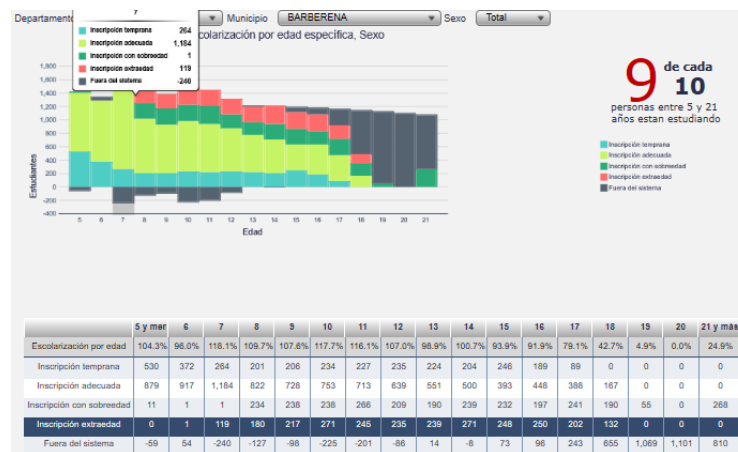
Departamento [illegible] Municipio BARBERENA Sexo Total

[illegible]colarización por edad específica, Sexo

7
Inscripción temprana 264
Inscripción adecuada 1,184
Inscripción con sobreedad 1
Inscripción extraedad 119
Fuera del sistema -240

1,800
1,600
1,400
1,200
1,000
800
600
400
200
0
-200
-400

Estudiantes

5 6 7 8 9 10 11 12 13 14 15 16 17 18 19 20 21
Edad

9 de cada 10
personas entre 5 y 21 años estan estudiando

Inscripción temprana
Inscripción adecuada
Inscripción con sobreedad
Inscripción extraedad
Fuera del sistema

| | 5 y men | 6 | 7 | 8 | 9 | 10 | 11 | 12 | 13 | 14 | 15 | 16 | 17 | 18 | 19 | 20 | 21 y más |
|---|---|---|---|---|---|---|---|---|---|---|---|---|---|---|---|---|---|
| Escolarización por edad | 104.3% | 96.0% | 118.1% | 109.7% | 107.6% | 117.7% | 116.1% | 107.0% | 98.9% | 100.7% | 93.9% | 91.9% | 79.1% | 42.7% | 4.9% | 0.0% | 24.9% |
| Inscripción temprana | 530 | 372 | 264 | 201 | 206 | 234 | 227 | 235 | 224 | 204 | 246 | 189 | 89 | 0 | 0 | 0 | 0 |
| Inscripción adecuada | 879 | 917 | 1,184 | 822 | 728 | 753 | 713 | 639 | 551 | 500 | 393 | 448 | 388 | 167 | 0 | 0 | 0 |
| Inscripción con sobreedad | 11 | 1 | 1 | 234 | 238 | 238 | 266 | 209 | 190 | 239 | 232 | 197 | 241 | 190 | 55 | 0 | 268 |
| Inscripción extraedad | 0 | 1 | 119 | 180 | 217 | 271 | 245 | 235 | 239 | 271 | 248 | 250 | 202 | 132 | 0 | 0 | 0 |
| Fuera del sistema | -59 | 54 | -240 | -127 | -98 | -225 | -201 | -86 | 14 | -8 | 73 | 96 | 243 | 655 | 1,069 | 1,101 | 810 |